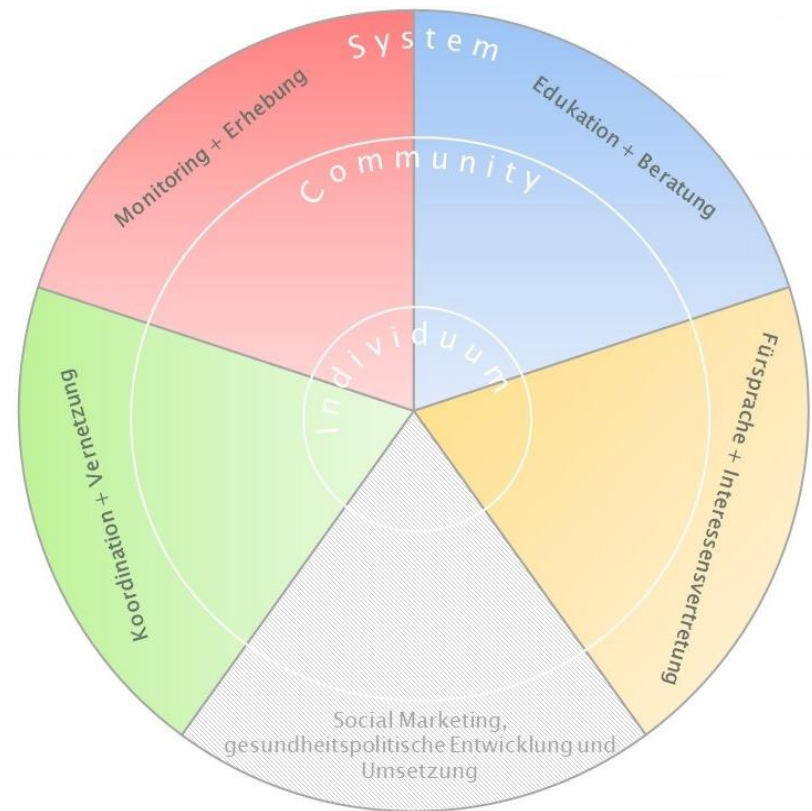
System

Community

Individuum

Monitoring + Erhebung

Edukation + Beratung

Fürsprache + Interessensvertretung

Social Marketing, gesundheitspolitische Entwicklung und Umsetzung

Koordination + Vernetzung